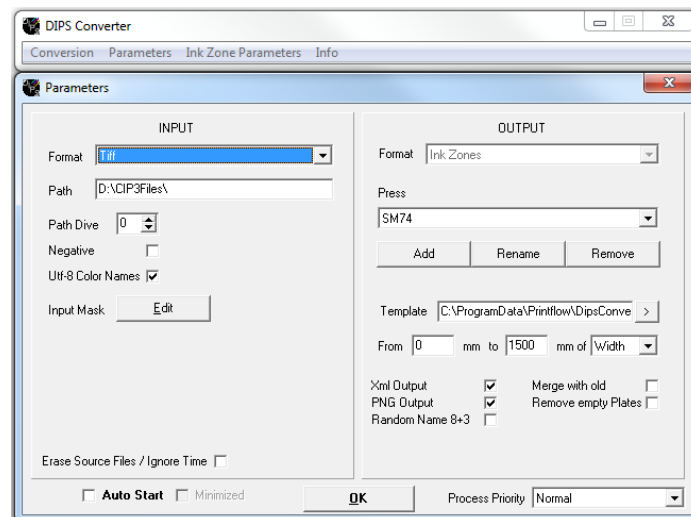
DIPS Converter

Conversion Parameters Ink Zone Parameters Info

Parameters

INPUT

Format Tiff

Path D:\CIP3Files\

Path Dive 0

Negative

Utf-8 Color Names

Input Mask Edit

Erase Source Files / Ignore Time

OUTPUT

Format Ink Zones

Press

SM74

Add Rename Remove

Template C:\ProgramData\Printflow\DipsConve >

From 0 mm to 1500 mm of Width

Xml Output

PNG Output

Random Name 8+3

Merge with old

Remove empty Plates

Auto Start Minimized

OK

Process Priority Normal